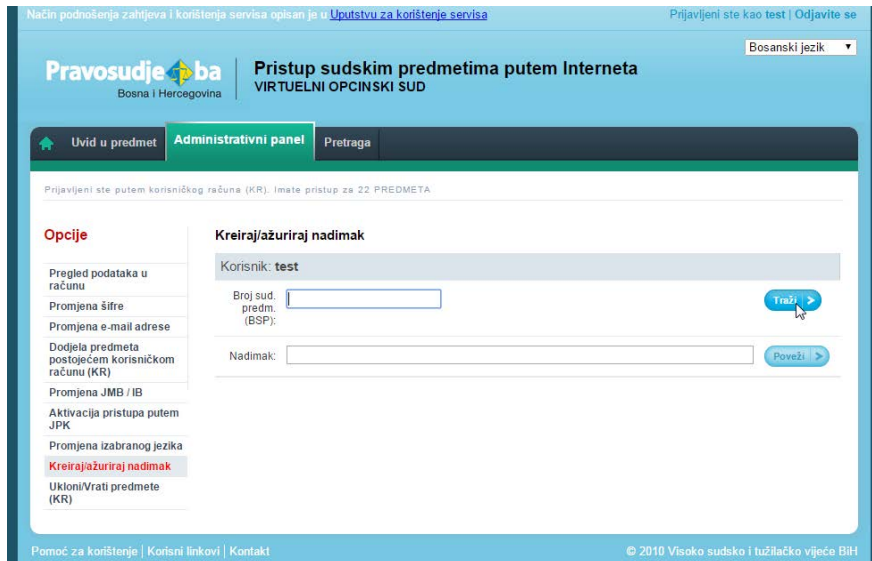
Način podnošenja zahtjeva i korištenja servisa opisan je u Uputstvu za korištenje servisa

Prijavljeni ste kao test | Odjavite se

Bosanski jezik

Pravosudje ba
Bosna i Hercegovina

Pristup sudskim predmetima putem Interneta
VIRTUELNI OPCINSKI SUD

Uvid u predmet | Administrativni panel | Pretraga

Prijavljeni ste putem korisničkog računa (KR). Imate pristup za 22 PREDMETA

Opcije

Pregled podataka u računu
Promjena šifre
Promjena e-mail adrese
Dodjela predmeta postojećem korisničkom računu (KR)
Promjena JMB / IB
Aktivacija pristupa putem JPK
Promjena izabranog jezika
Kreiraj/ažuriraj nadimak
Ukloni/Vrati predmete (KR)

Kreiraj/ažuriraj nadimak

Korisnik: test

Broj sud. predm. (BSP):

Traži

Nadimak:

Poveži

Pomoć za korištenje | Korisni linkovi | Kontakt

© 2010 Visoko sudsko i tužilačko vijeće BiH